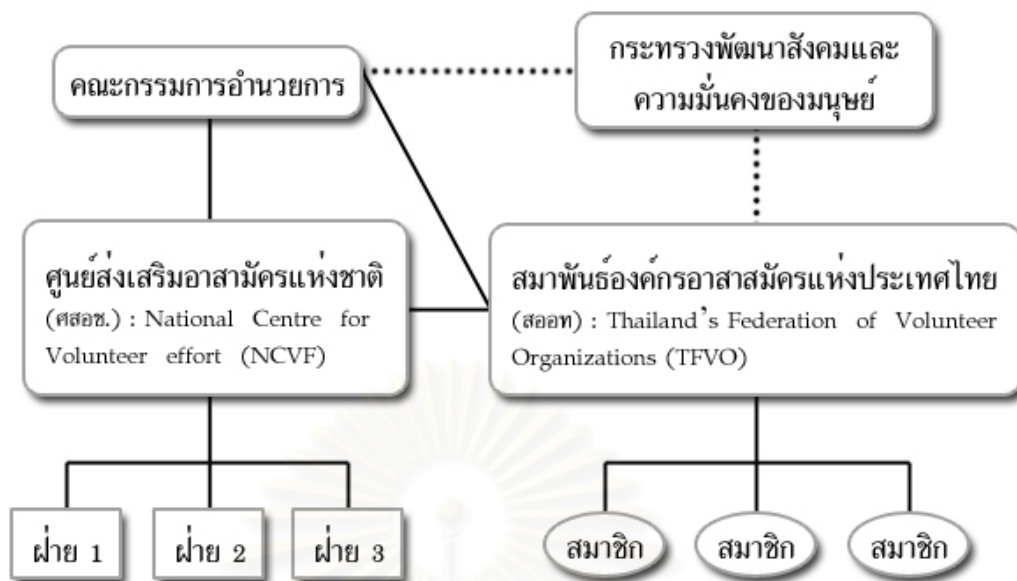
คณะกรรมการอำนวยการ

กระทรวงพัฒนาสังคมและความมั่นคงของมนุษย์

ศูนย์ส่งเสริมอาสามัครแห่งชาติ (ศสอช.) : National Centre for Volunteer effort (NCVF)

สมาพันธ์องค์กรอาสาสมัครแห่งประเทศไทย (สออท) : Thailand's Federation of Volunteer Organizations (TFVO)

ฝ่าย 1

ฝ่าย 2

ฝ่าย 3

สมาชิก

สมาชิก

สมาชิก